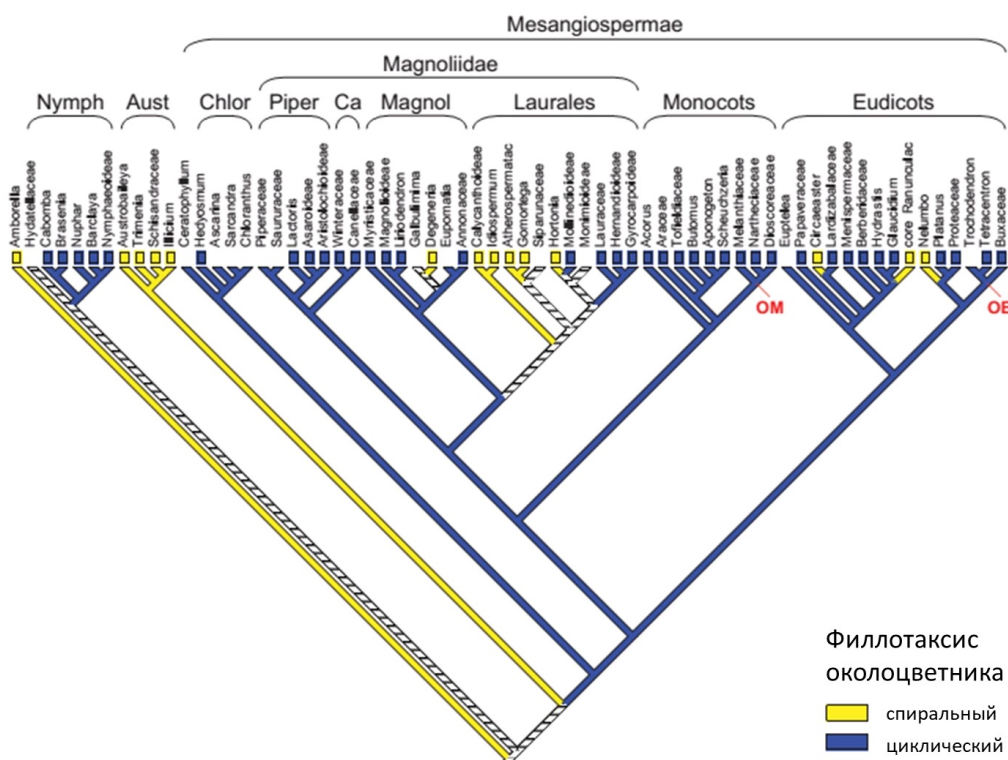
Mesangiospermae

Magnoliidae

Nymph Aust Chlor Piper Ca Magnol Laurales Monocots Eudicots

Amborella
Hydatellaceae
Cabomba
Brasenia
Nuphar
Barclaya
Nymphaeoideae
Austrobaileya
Trimenia
Schisandraceae
Illicium
Ceratophyllum
Hedyosmum
Ascarina
Sarcandra
Chloranthus
Piperaceae
Saururaceae
Lactoris
Asaroideae
Aristolochioideae
Winteraceae
Canellaceae
Myristicaceae
Magnolioideae
Liriodendron
Galbulimima
Degeneria
Eupomatia
Annonaceae
Calycanthoideae
Idiospermum
Atherospermatac
Gomortega
Siparunaceae
Hortonia
Mollinedioideae
Monimioideae
Lauraceae
Hernandioideae
Gyrocarpoideae
Acorus
Araceae
Tofieldiaceae
Butomus
Aponogeton
Scheuchzeria
Melanthiaceae
Nartheciaceae
Dioscoreaceae
Eupteleа
Papaveraceae
Circaeaster
Lardizabalaceae
Menispermaceae
Berberidaceae
Hydrastis
Glaucidium
core Ranunculac
Nelumbo
Platanus
Proteaceae
Trochodendron
Tetracentron
Buxaceae

OM
OE

Филлотаксис околоцветника
спиральный
циклический